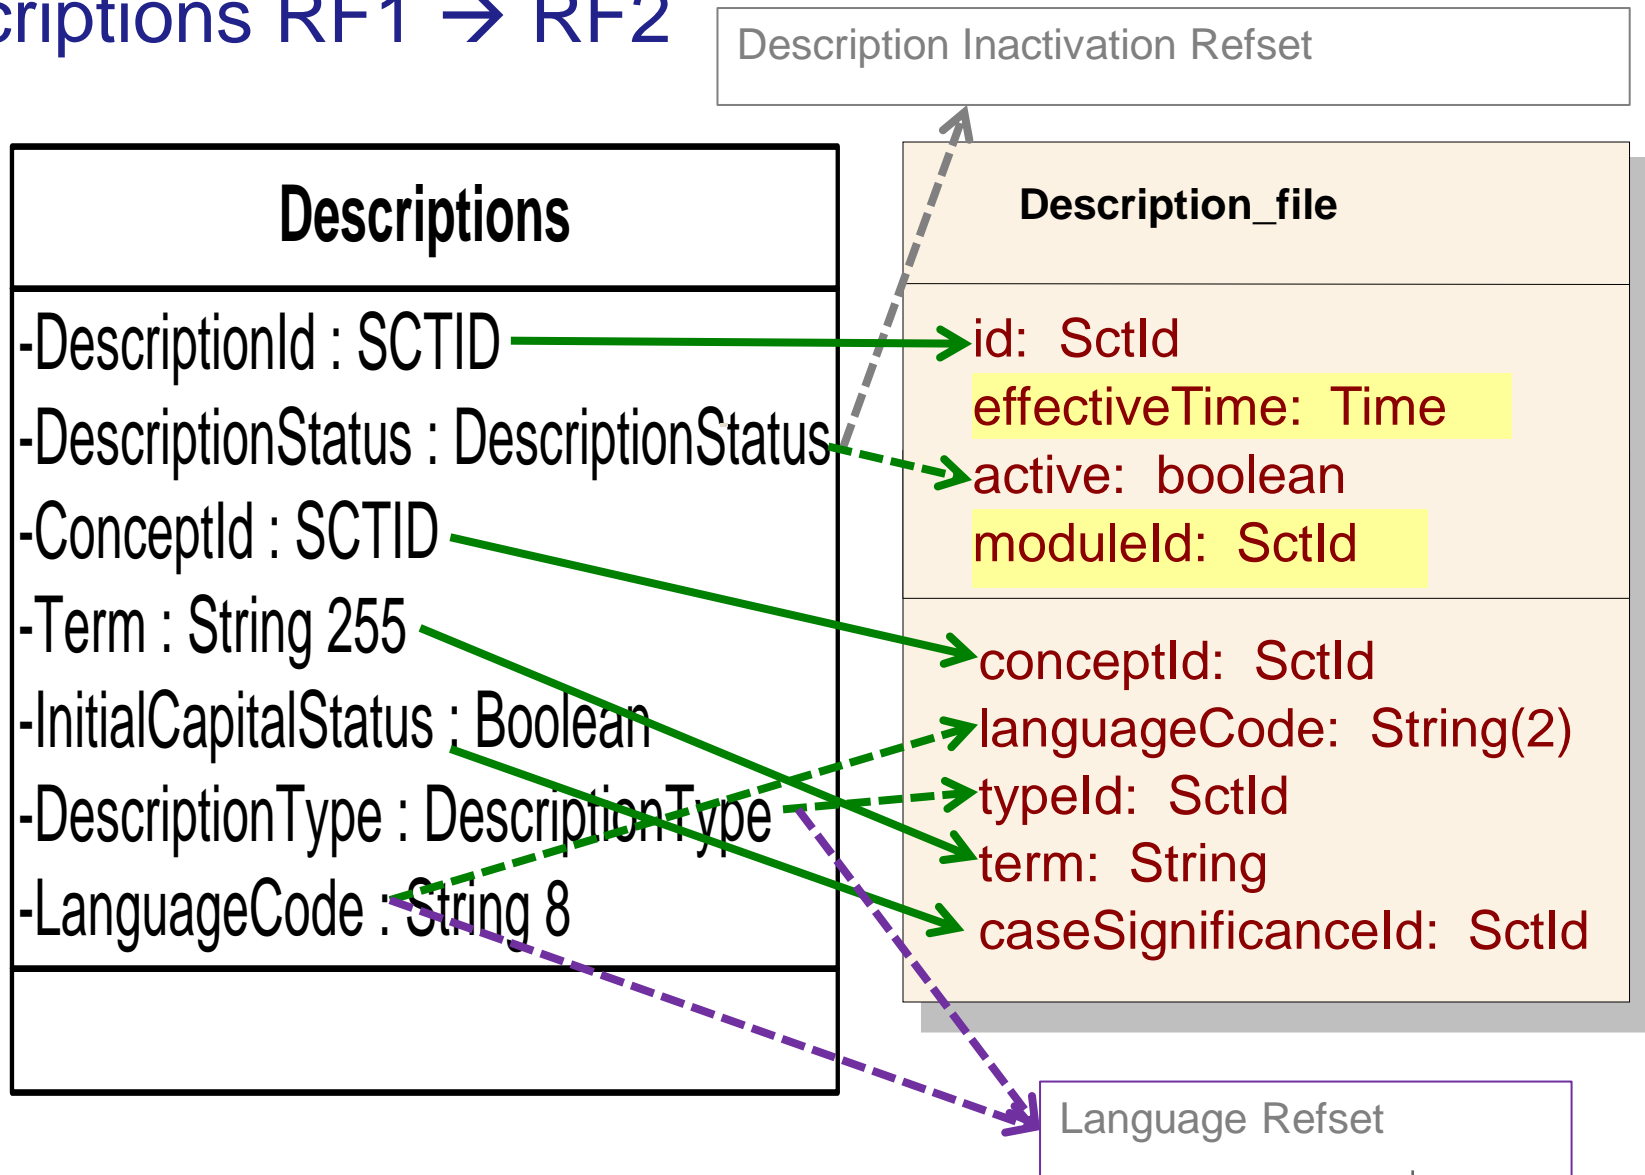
criptions RF1 → RF2

Description Inactivation Refset

Descriptions

-DescriptionId : SCTID
-DescriptionStatus : DescriptionStatus
-ConceptId : SCTID
-Term : String 255
-InitialCapitalStatus : Boolean
-DescriptionType : DescriptionType
-LanguageCode : String 8

Description_file

id: SctId
effectiveTime: Time
active: boolean
moduleId: SctId

conceptId: SctId
languageCode: String(2)
typeId: SctId
term: String
caseSignificanceId: SctId

Language Refset